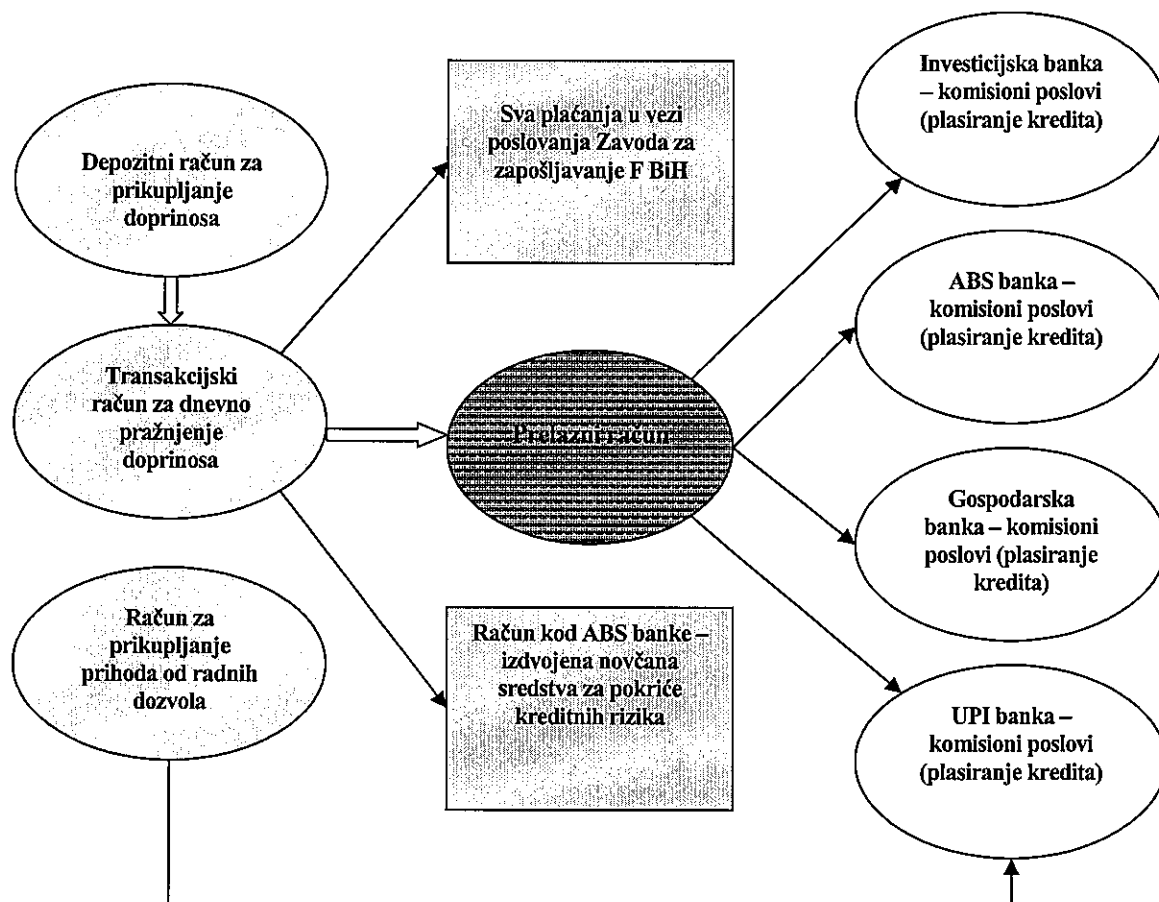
Depozitni račun za prikupljanje doprinosa

Transakcijski račun za dnevno pražnjenje doprinosa

Račun za prikupljanje prihoda od radnih dozvola

Sva plaćanja u vezi poslovanja Zavoda za zapošljavanje F BiH

Prelazni račun

Račun kod ABS banke – izdvojena novčana sredstva za pokriće kreditnih rizika

Investicijska banka – komisioni poslovi (plasiranje kredita)

ABS banka – komisioni poslovi (plasiranje kredita)

Gospodarska banka – komisioni poslovi (plasiranje kredita)

UPI banka – komisioni poslovi (plasiranje kredita)